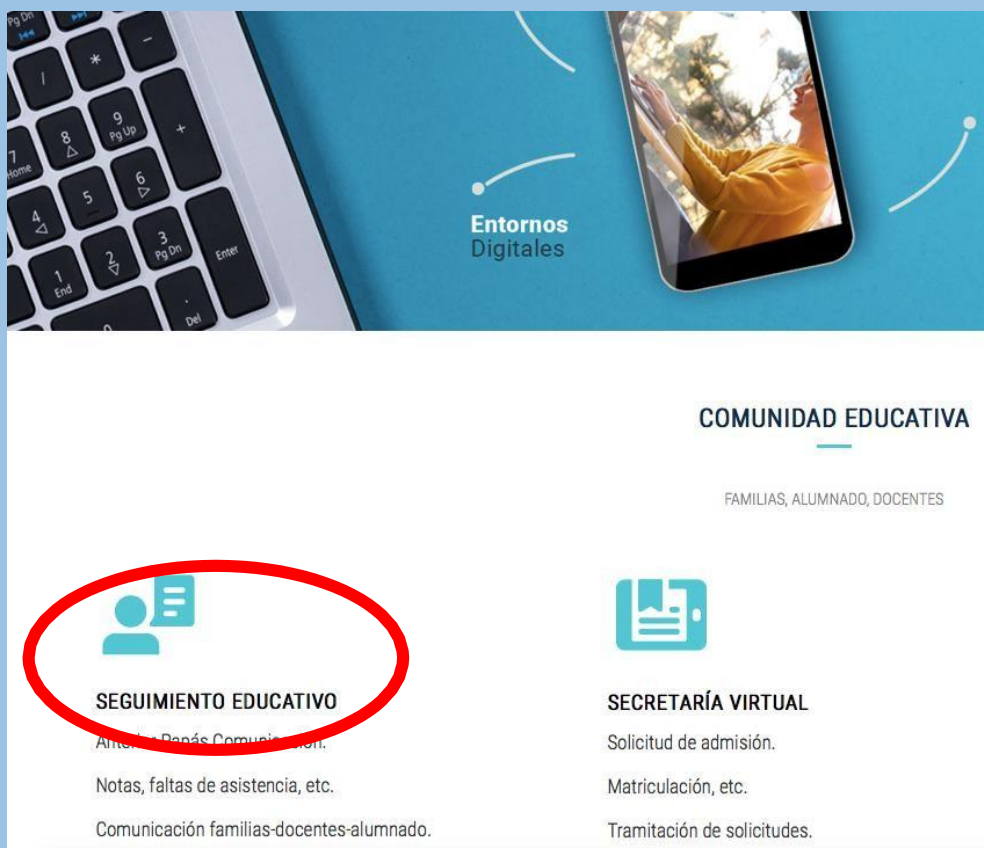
Pg Dn

*

/

9
Pg Up

+

8

7
Home

6

5

4

3
Pg Dn

Enter

2

1
End

.
Del

0

Entornos
Digitales

COMUNIDAD EDUCATIVA

FAMILIAS, ALUMNADO, DOCENTES

SEGUIMIENTO EDUCATIVO

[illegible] Pasás Comunic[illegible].

Notas, faltas de asistencia, etc.

Comunicación familias-docentes-alumnado.

SECRETARÍA VIRTUAL

Solicitud de admisión.

Matriculación, etc.

Tramitación de solicitudes.